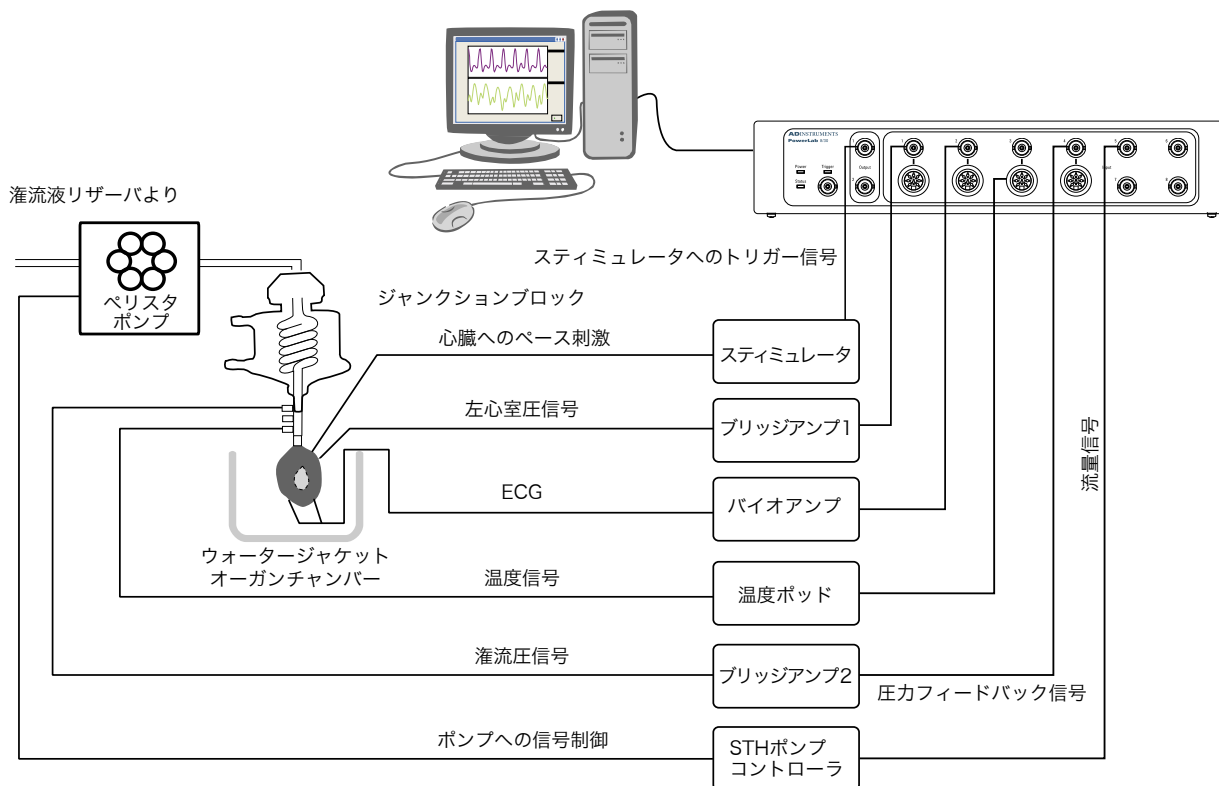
ADINSTRUMENTS
PowerLab

Power
Status
Trigger
Output
Input

潅流液リザーバより

ペリスタ
ポンプ

スティミュレータへのトリガー信号

ジャンクションブロック

心臓へのペース刺激

スティミュレータ

左心室圧信号

ブリッジアンプ1

流量信号

ECG

バイオアンプ

ウォータージャケット
オーガンチャンバー

温度信号

温度ポッド

潅流圧信号

ブリッジアンプ2

圧力フィードバック信号

ポンプへの信号制御

STHポンプ
コントローラ